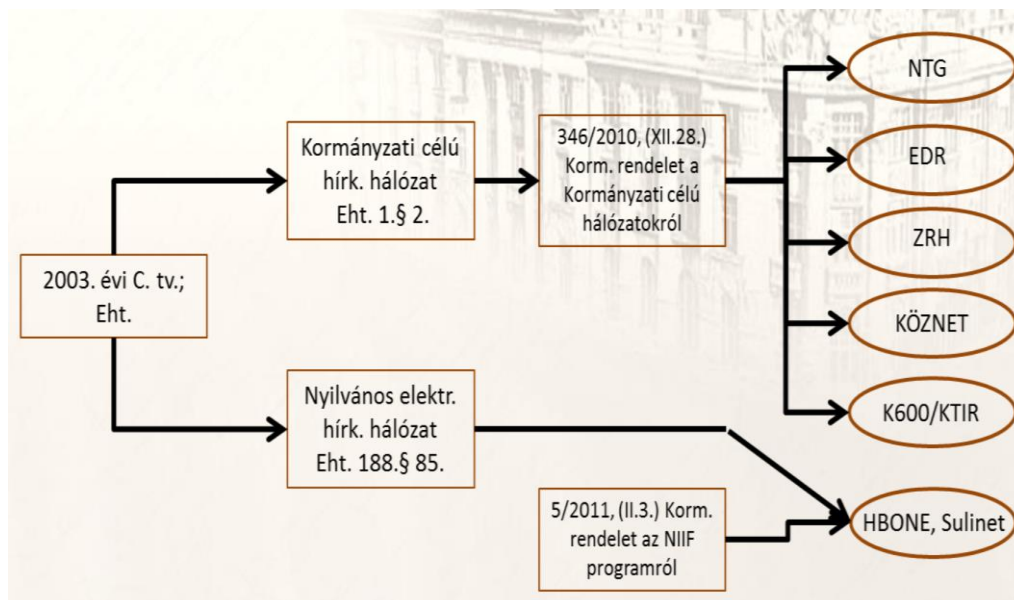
2003. évi C. tv.; Eht.

Kormányzati célú hírk. hálózat Eht. 1.§ 2.

346/2010, (XII.28.) Korm. rendelet a Kormányzati célú hálózatokról

NTG

EDR

ZRH

KÖZNET

K600/KTIR

Nyilvános elektr. hírk. hálózat Eht. 188.§ 85.

5/2011, (II.3.) Korm. rendelet az NIIF programról

HBONE, Sulinet